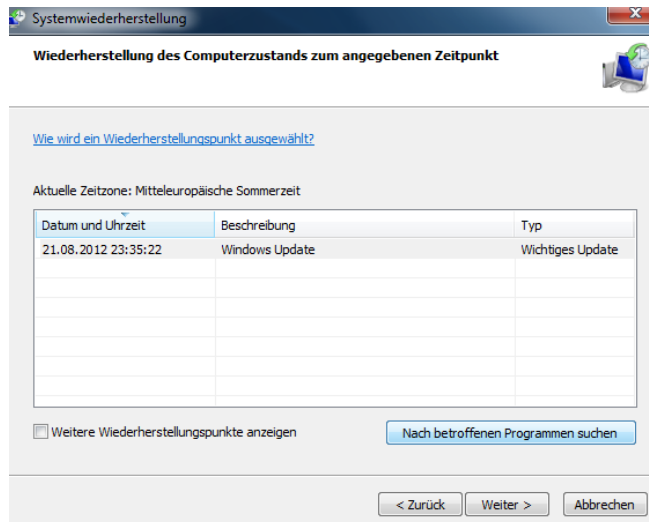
Systemwiederherstellung

Wiederherstellung des Computerzustands zum angegebenen Zeitpunkt

Wie wird ein Wiederherstellungspunkt ausgewählt?

Aktuelle Zeitzone: Mitteleuropäische Sommerzeit

| Datum und Uhrzeit | Beschreibung | Typ |
|---|---|---|
| 21.08.2012 23:35:22 | Windows Update | Wichtiges Update |

Weitere Wiederherstellungspunkte anzeigen

Nach betroffenen Programmen suchen

< Zurück

Weiter >

Abbrechen